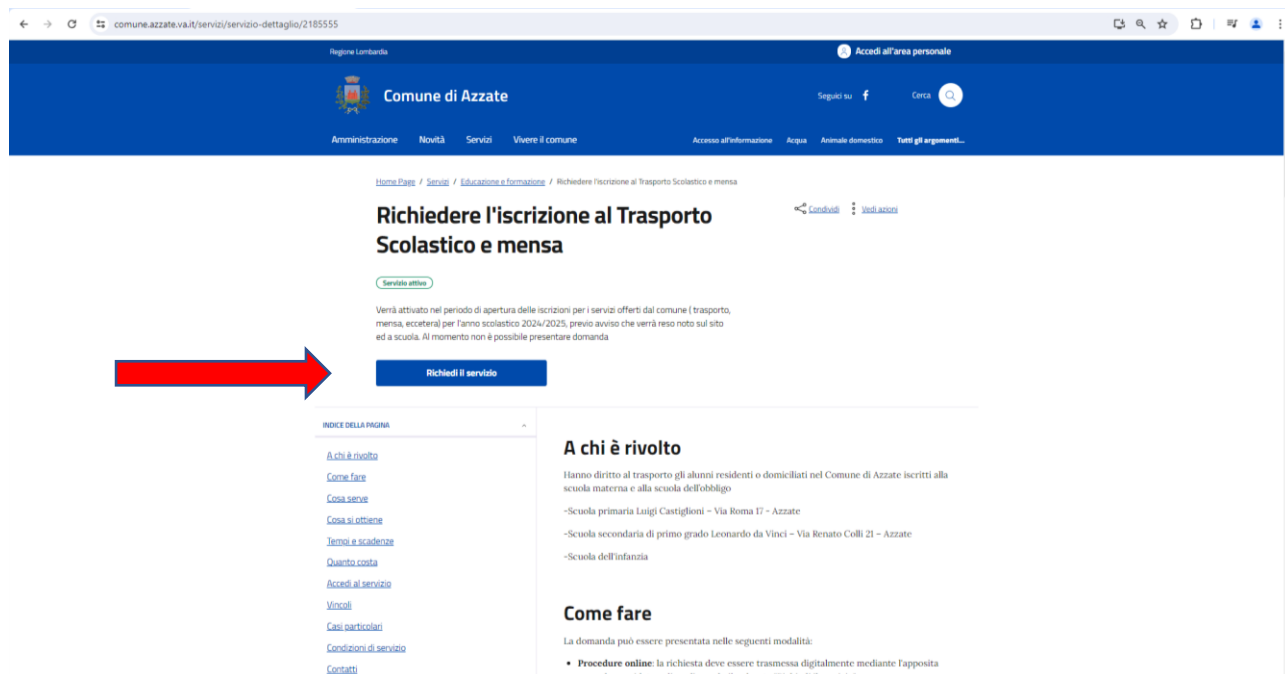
comune.azzate.va.it/servizi/servizio-dettaglio/2185555

Regione Lombardia

Accedi all'area personale

Comune di Azzate

Seguici su

Cerca

Amministrazione Novità Servizi Vivere il comune

Accesso all'informazione Acqua Animale domestico Tutti gli argomenti...

Home Page / Servizi / Educazione e formazione / Richiedere l'iscrizione al Trasporto Scolastico e mensa

Richiedere l'iscrizione al Trasporto Scolastico e mensa

Condividi Vedi azioni

Servizio attivo

Verrà attivato nel periodo di apertura delle iscrizioni per i servizi offerti dal comune ( trasporto, mensa, eccetera) per l'anno scolastico 2024/2025, previo avviso che verrà reso noto sul sito ed a scuola. Al momento non è possibile presentare domanda

Richiedi il servizio

INDICE DELLA PAGINA

A chi è rivolto
Come fare
Cosa serve
Cosa si ottiene
Tempi e scadenze
Quanto costa
Accedi al servizio
Vincoli
Casi particolari
Condizioni di servizio
Contatti

A chi è rivolto

Hanno diritto al trasporto gli alunni residenti o domiciliati nel Comune di Azzate iscritti alla scuola materna e alla scuola dell'obbligo

-Scuola primaria Luigi Castiglioni – Via Roma 17 – Azzate

-Scuola secondaria di primo grado Leonardo da Vinci – Via Renato Colli 21 – Azzate

-Scuola dell'infanzia

Come fare

La domanda può essere presentata nelle seguenti modalità:

• Procedure online: la richiesta deve essere trasmessa digitalmente mediante l'apposita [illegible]